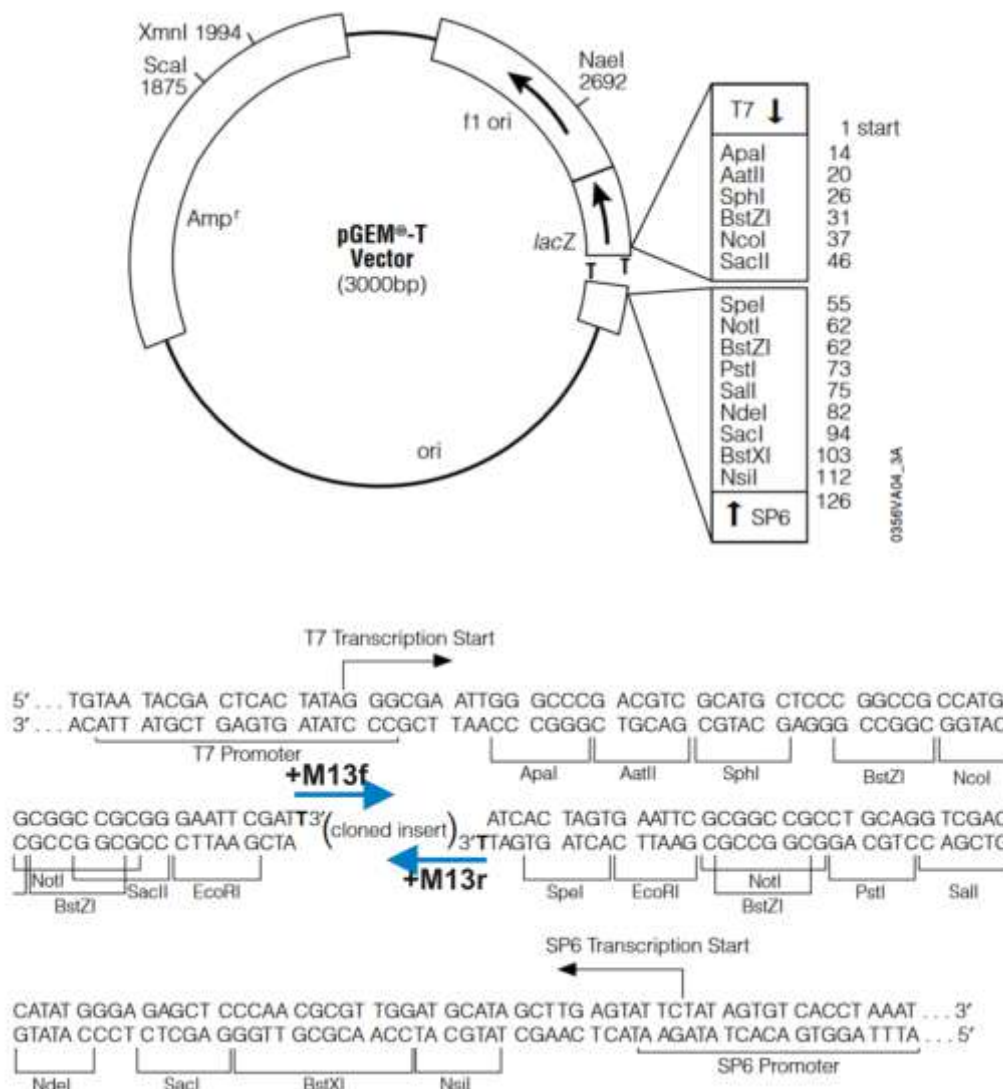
XmnI 1994
ScaI 1875
NaeI 2692
f1 ori
Amp$^r$
pGEM®-T Vector (3000bp)
lacZ
T T
ori

| T7 ↓ | 1 start |
|---|---|
| ApaI | 14 |
| AatII | 20 |
| SphI | 26 |
| BstZI | 31 |
| NcoI | 37 |
| SacII | 46 |
| SpeI | 55 |
| NotI | 62 |
| BstZI | 62 |
| PstI | 73 |
| SalI | 75 |
| NdeI | 82 |
| SacI | 94 |
| BstXI | 103 |
| NsiI | 112 |
| ↑ SP6 | 126 |

0356VA04_3A

T7 Transcription Start

5′ . . . TGTAA TACGA CTCAC TATAG GGCGA ATTGG GCCCG ACGTC GCATG CTCCC GGCCG CCATG
3′ . . . ACATT ATGCT GAGTG ATATC CCGCT TAACC CGGGC TGCAG CGTAC GAGGG CCGGC GGTAC
T7 Promoter
ApaI AatII SphI BstZI NcoI

+M13f

GCGGC CGCGG GAATT CGATT3′ (cloned insert) ATCAC TAGTG AATTC GCGGC CGCCT GCAGG TCGAC
CGCCG GCGCC CTTAA GCTA 3′TTAGTG ATCAC TTAAG CGCCG GCGGA CGTCC AGCTG
NotI BstZI SacII EcoRI
+M13r
SpeI EcoRI NotI BstZI PstI SalI

SP6 Transcription Start

CATAT GGGA GAGCT CCCAA CGCGT TGGAT GCATA GCTTG AGTAT TCTAT AGTGT CACCT AAAT . . . 3′
GTATA CCCT CTCGA GGGTT GCGCA ACCTA CGTAT CGAAC TCATA AGATA TCACA GTGGA TTTA . . . 5′
NdeI SacI BstXI NsiI SP6 Promoter